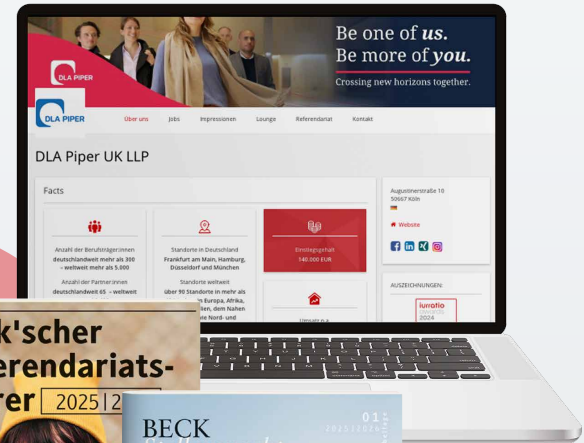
DLA PIPER

Be one of *us.*
Be more of *you.*
Crossing new horizons together.

DLA PIPER

Über uns Jobs Impressionen Lounge Referendariat Kontakt

DLA Piper UK LLP

Facts

Anzahl der Berufsträger:innen deutschlandweit mehr als 300 – weltweit mehr als 5.000

Anzahl der Partner:innen deutschlandweit 65 – weltweit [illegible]

Standorte in Deutschland Frankfurt am Main, Hamburg, Düsseldorf und München

Standorte weltweit über 90 Standorte in mehr als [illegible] Europa, Afrika, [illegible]llen, dem Nahen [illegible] Nord- und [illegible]

Einstiegsgehalt 140.000 EUR

Umsatz n.a.

Augustinerstraße 10
50667 Köln

Website

AUSZEICHNUNGEN:

iurratio 2024

k'scher
erendariats-
rer 2025|2

BECK

01